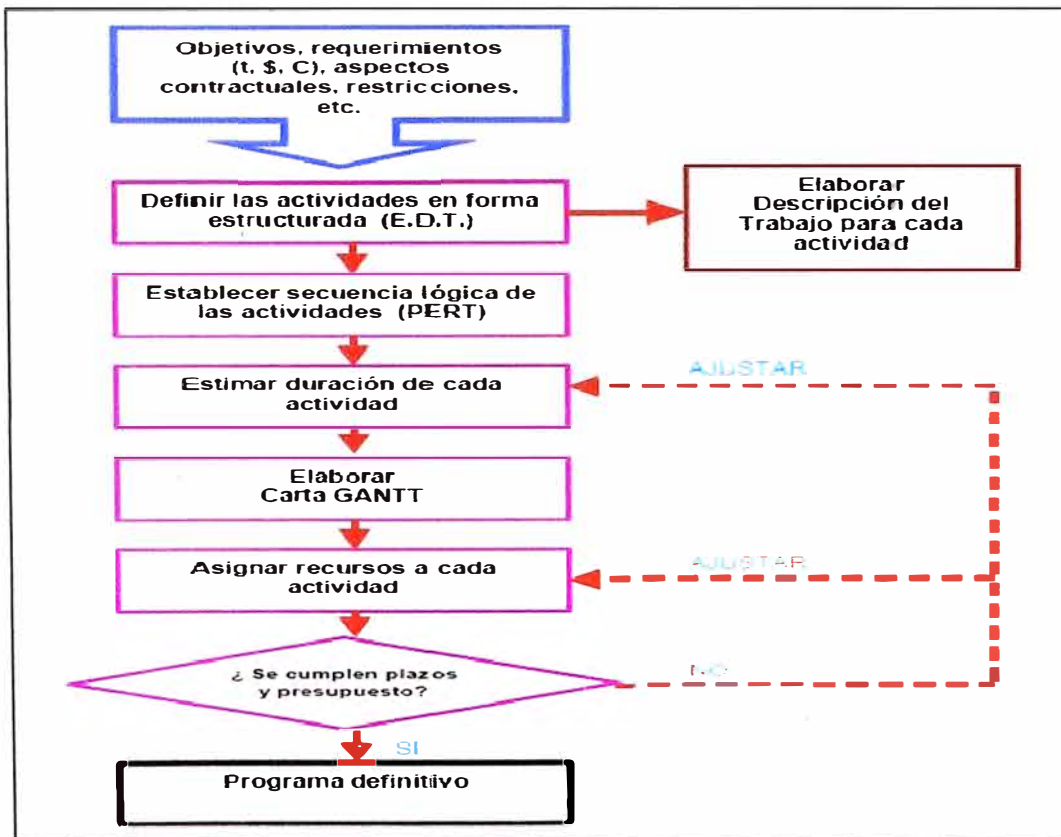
Objetivos, requerimientos (t, $, C), aspectos contractuales, restricciones, etc.

Definir las actividades en forma estructurada (E.D.T.)

Elaborar Descripción del Trabajo para cada actividad

Establecer secuencia lógica de las actividades (PERT)

AJUSTAR

Estimar duración de cada actividad

Elaborar Carta GANTT

AJUSTAR

Asignar recursos a cada actividad

¿ Se cumplen plazos y presupuesto?

NO

SI

Programa definitivo